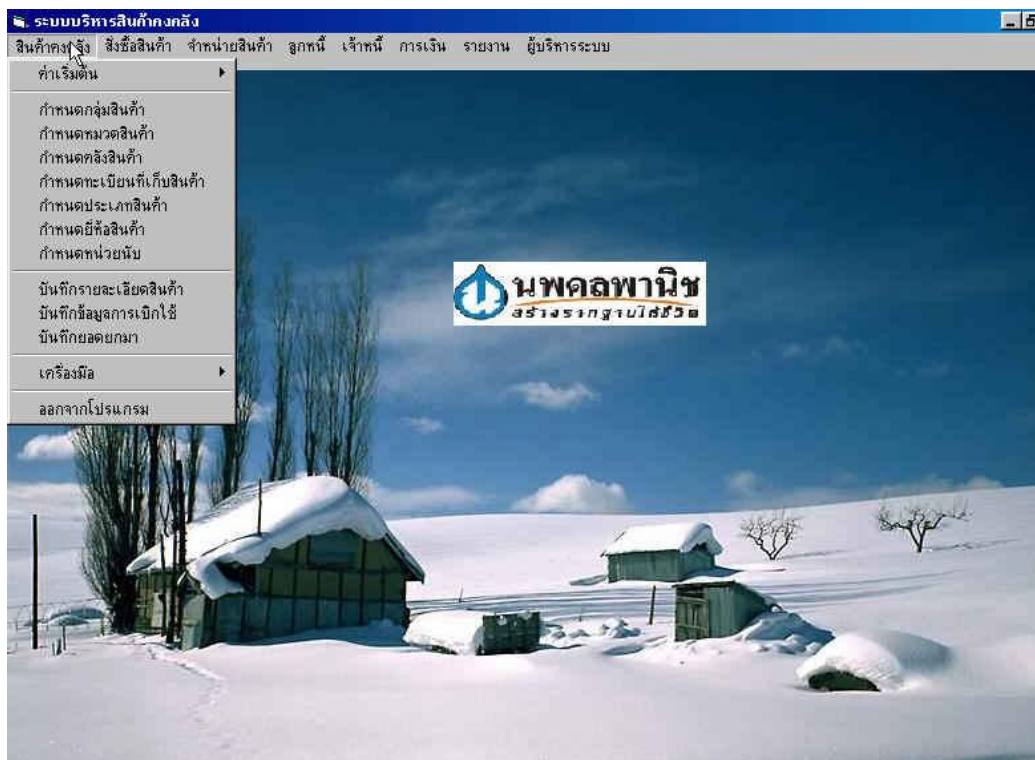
ระบบบริหารสินค้าคงคลัง

สินค้าคงคลัง สั่งซื้อสินค้า จำหน่ายสินค้า ลูกหนี้ เจ้าหนี้ การเงิน รายงาน ผู้บริหารระบบ

ค่าเริ่มต้น

กำหนดกลุ่มสินค้า
กำหนดหมวดสินค้า
กำหนดคลังสินค้า
กำหนดทะเบียนที่เก็บสินค้า
กำหนดประเภทสินค้า
กำหนดยี่ห้อสินค้า
กำหนดหน่วยนับ

บันทึกรายละเอียดสินค้า
บันทึกข้อมูลการเบิกใช้
บันทึกยอดยกมา

เครื่องมือ

ออกจากโปรแกรม

นพดลพานิช
สร้างรากฐานให้ชีวิต